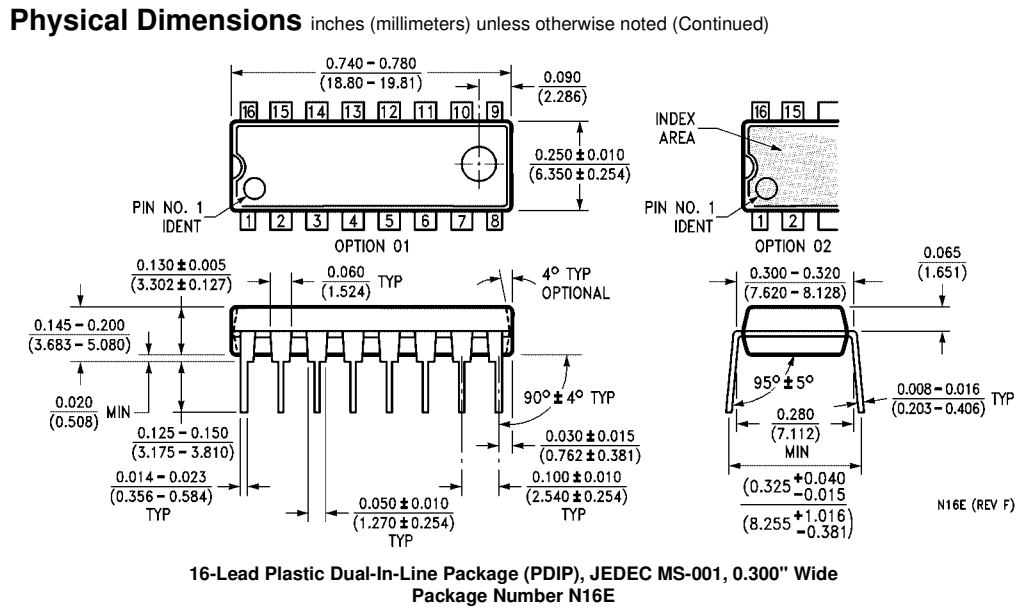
**Physical Dimensions** inches (millimeters) unless otherwise noted (Continued)

$\frac{0.740-0.780}{(18.80-19.81)}$

$\frac{0.090}{(2.286)}$

16 15 14 13 12 11 10 9

$\frac{0.250 \pm 0.010}{(6.350 \pm 0.254)}$

PIN NO. 1 IDENT

1 2 3 4 5 6 7 8

OPTION 01

INDEX AREA

16 15

PIN NO. 1 IDENT

1 2

OPTION 02

$\frac{0.130 \pm 0.005}{(3.302 \pm 0.127)}$

$\frac{0.060}{(1.524)}$ TYP

4° TYP OPTIONAL

$\frac{0.145-0.200}{(3.683-5.080)}$

$\frac{0.020}{(0.508)}$ MIN

$90° \pm 4°$ TYP

$\frac{0.125-0.150}{(3.175-3.810)}$

$\frac{0.030 \pm 0.015}{(0.762 \pm 0.381)}$

$\frac{0.014-0.023}{(0.356-0.584)}$ TYP

$\frac{0.100 \pm 0.010}{(2.540 \pm 0.254)}$ TYP

$\frac{0.050 \pm 0.010}{(1.270 \pm 0.254)}$ TYP

$\frac{0.300-0.320}{(7.620-8.128)}$

$\frac{0.065}{(1.651)}$

$95° \pm 5°$

$\frac{0.008-0.016}{(0.203-0.406)}$ TYP

$\frac{0.280}{(7.112)}$ MIN

$\frac{(0.325 {}^{+0.040}_{-0.015})}{(8.255 {}^{+1.016}_{-0.381})}$

N16E (REV F)

**16-Lead Plastic Dual-In-Line Package (PDIP), JEDEC MS-001, 0.300" Wide**
**Package Number N16E**